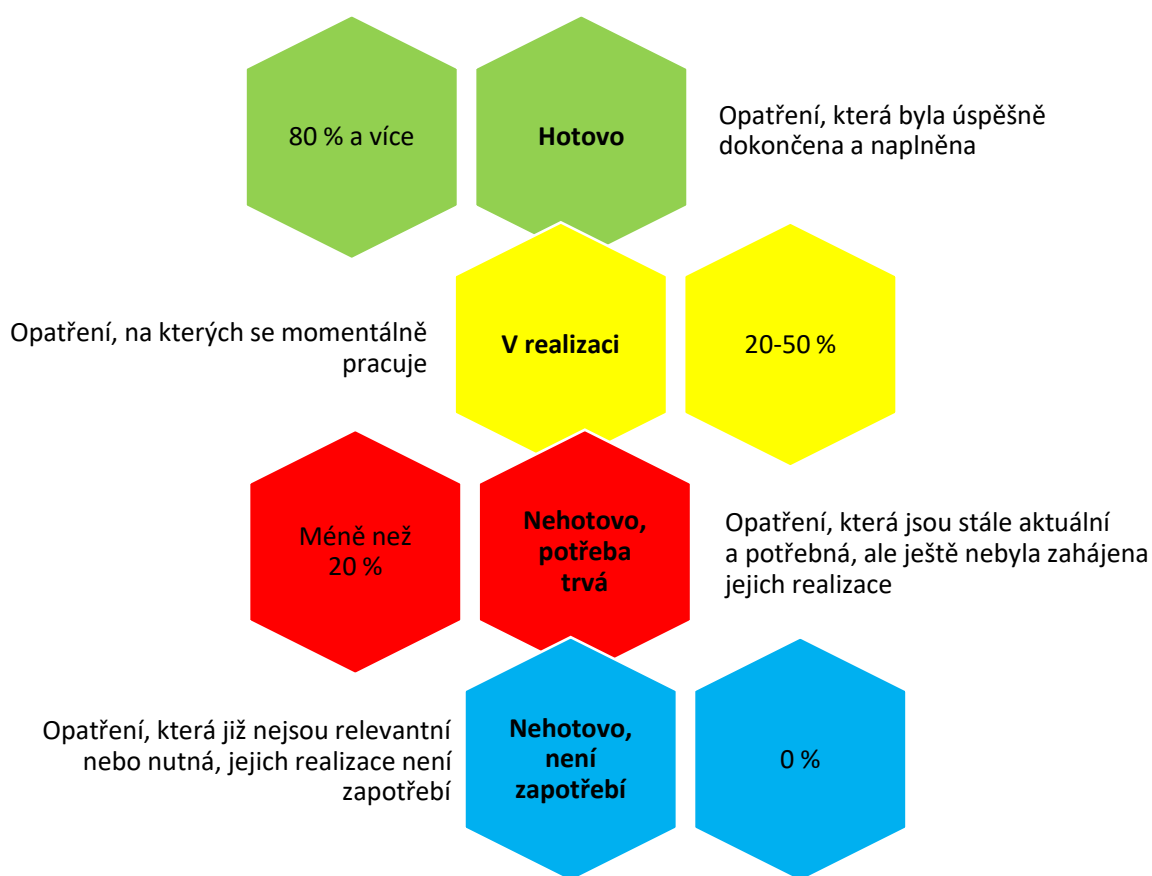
80 % a více

Hotovo

Opatření, která byla úspěšně dokončena a naplněna

Opatření, na kterých se momentálně pracuje

V realizaci

20-50 %

Méně než 20 %

Nehotovo, potřeba trvá

Opatření, která jsou stále aktuální a potřebná, ale ještě nebyla zahájena jejich realizace

Opatření, která již nejsou relevantní nebo nutná, jejich realizace není zapotřebí

Nehotovo, není zapotřebí

0 %